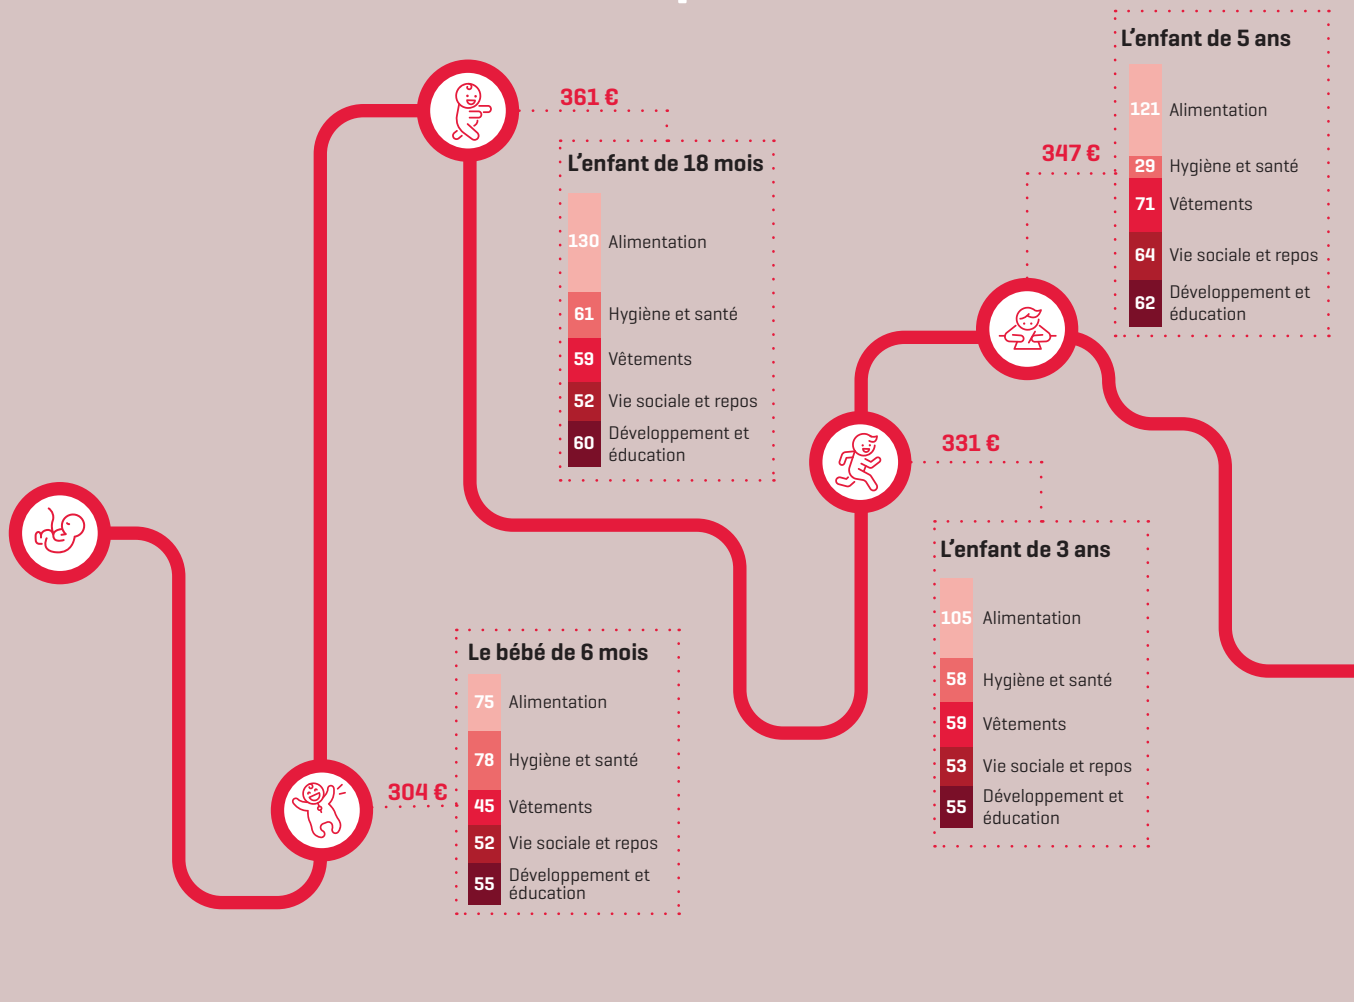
361 €

L’enfant de 18 mois

130 Alimentation
61 Hygiène et santé
59 Vêtements
52 Vie sociale et repos
60 Développement et éducation

L’enfant de 5 ans

121 Alimentation
29 Hygiène et santé
71 Vêtements
64 Vie sociale et repos
62 Développement et éducation

347 €

331 €

L’enfant de 3 ans

105 Alimentation
58 Hygiène et santé
59 Vêtements
53 Vie sociale et repos
55 Développement et éducation

Le bébé de 6 mois

75 Alimentation
78 Hygiène et santé
45 Vêtements
52 Vie sociale et repos
55 Développement et éducation

304 €